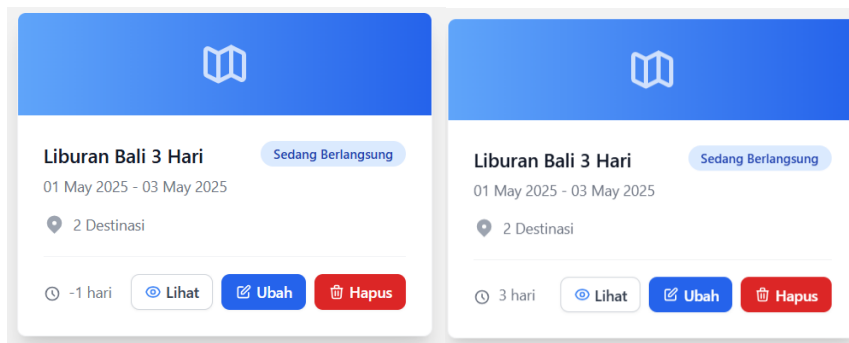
Liburan Bali 3 Hari

Sedang Berlangsung

01 May 2025 - 03 May 2025

2 Destinasi

-1 hari

Lihat

Ubah

Hapus

Liburan Bali 3 Hari

Sedang Berlangsung

01 May 2025 - 03 May 2025

2 Destinasi

3 hari

Lihat

Ubah

Hapus